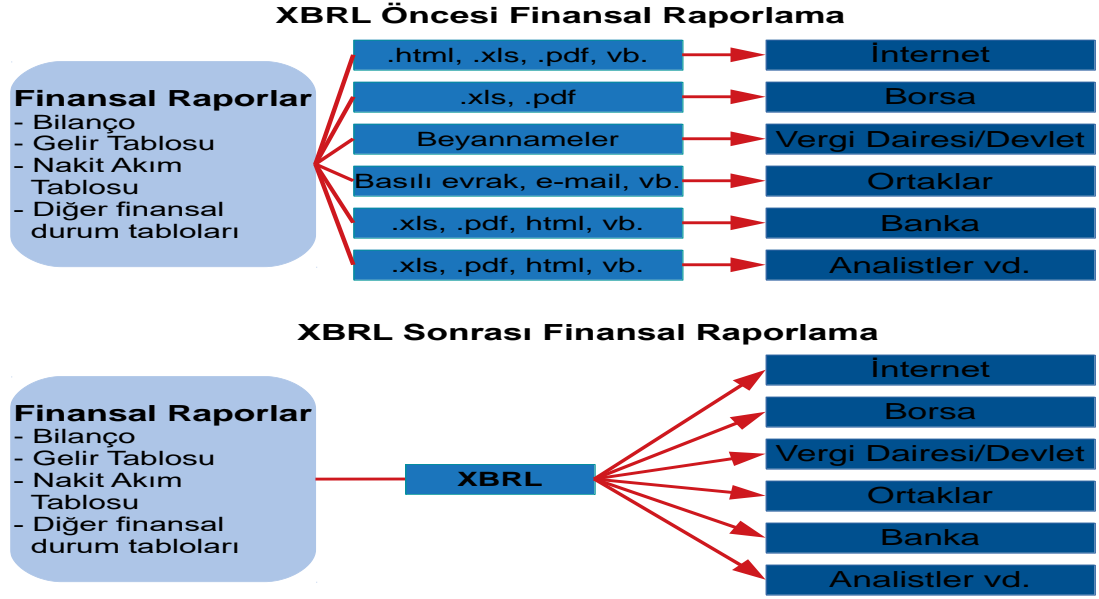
XBRL Öncesi Finansal Raporlama

Finansal Raporlar
- Bilanço
- Gelir Tablosu
- Nakit Akım Tablosu
- Diğer finansal durum tabloları

.html, .xls, .pdf, vb.
.xls, .pdf
Beyannameler
Basılı evrak, e-mail, vb.
.xls, .pdf, html, vb.
.xls, .pdf, html, vb.

İnternet
Borsa
Vergi Dairesi/Devlet
Ortaklar
Banka
Analistler vd.

XBRL Sonrası Finansal Raporlama

Finansal Raporlar
- Bilanço
- Gelir Tablosu
- Nakit Akım Tablosu
- Diğer finansal durum tabloları

XBRL

İnternet
Borsa
Vergi Dairesi/Devlet
Ortaklar
Banka
Analistler vd.